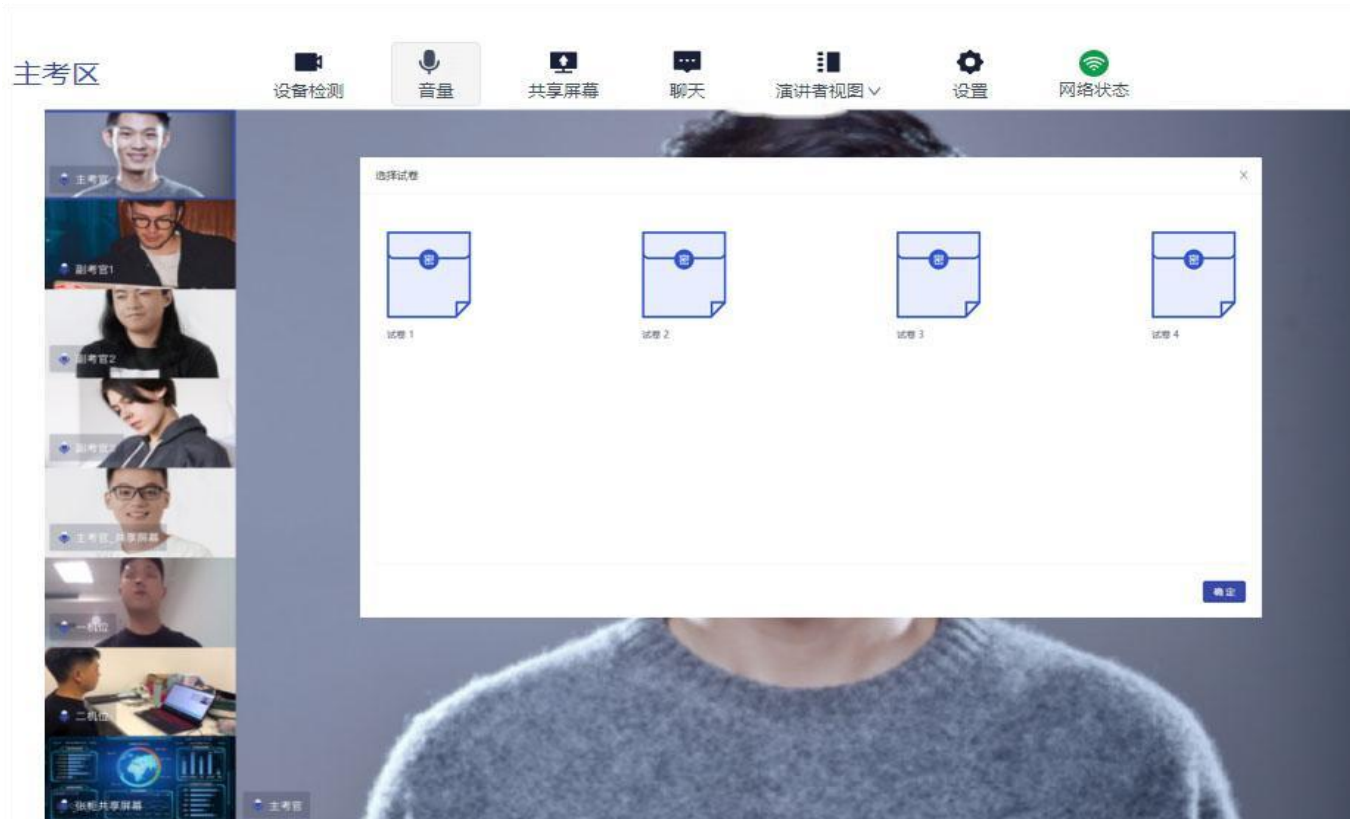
主考区

设备检测 音量 共享屏幕 聊天 演讲者视图 设置 网络状态

主考官

副考官1

副考官2

副考官3

主考官_共享屏幕

一机位

二机位

张彬共享屏幕

主考官

选择试卷

×

密

试卷 1

密

试卷 2

密

试卷 3

密

试卷 4

确定